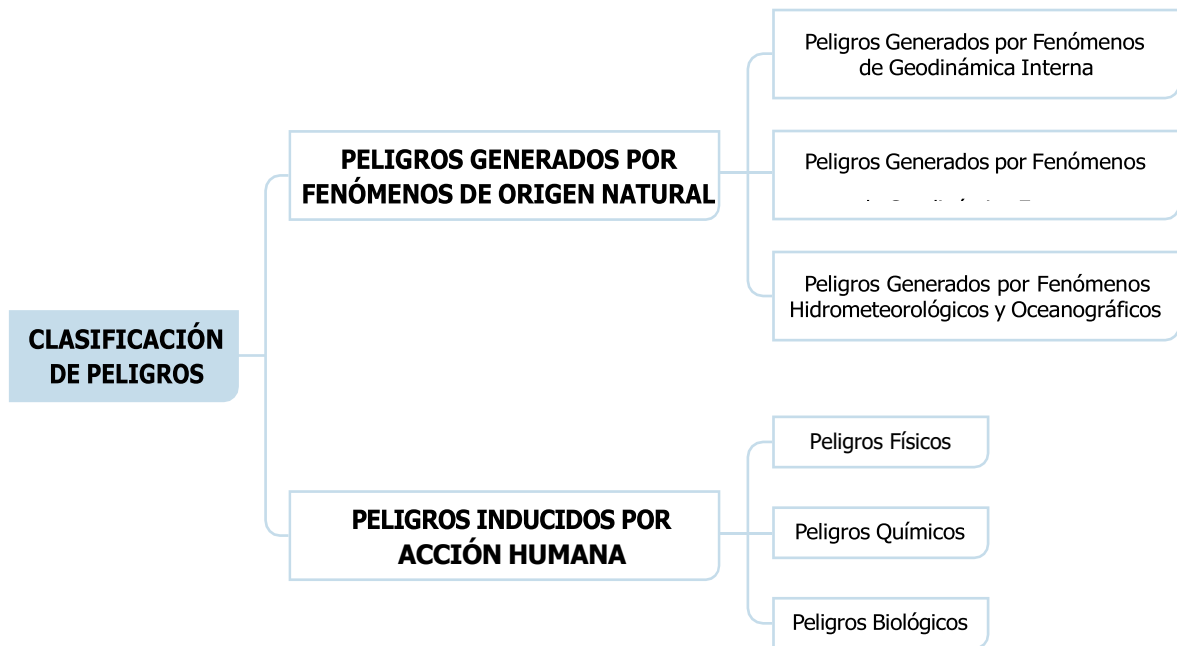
CLASIFICACIÓN DE PELIGROS

PELIGROS GENERADOS POR FENÓMENOS DE ORIGEN NATURAL

Peligros Generados por Fenómenos de Geodinámica Interna

Peligros Generados por Fenómenos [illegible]

Peligros Generados por Fenómenos Hidrometeorológicos y Oceanográficos

PELIGROS INDUCIDOS POR ACCIÓN HUMANA

Peligros Físicos

Peligros Químicos

Peligros Biológicos